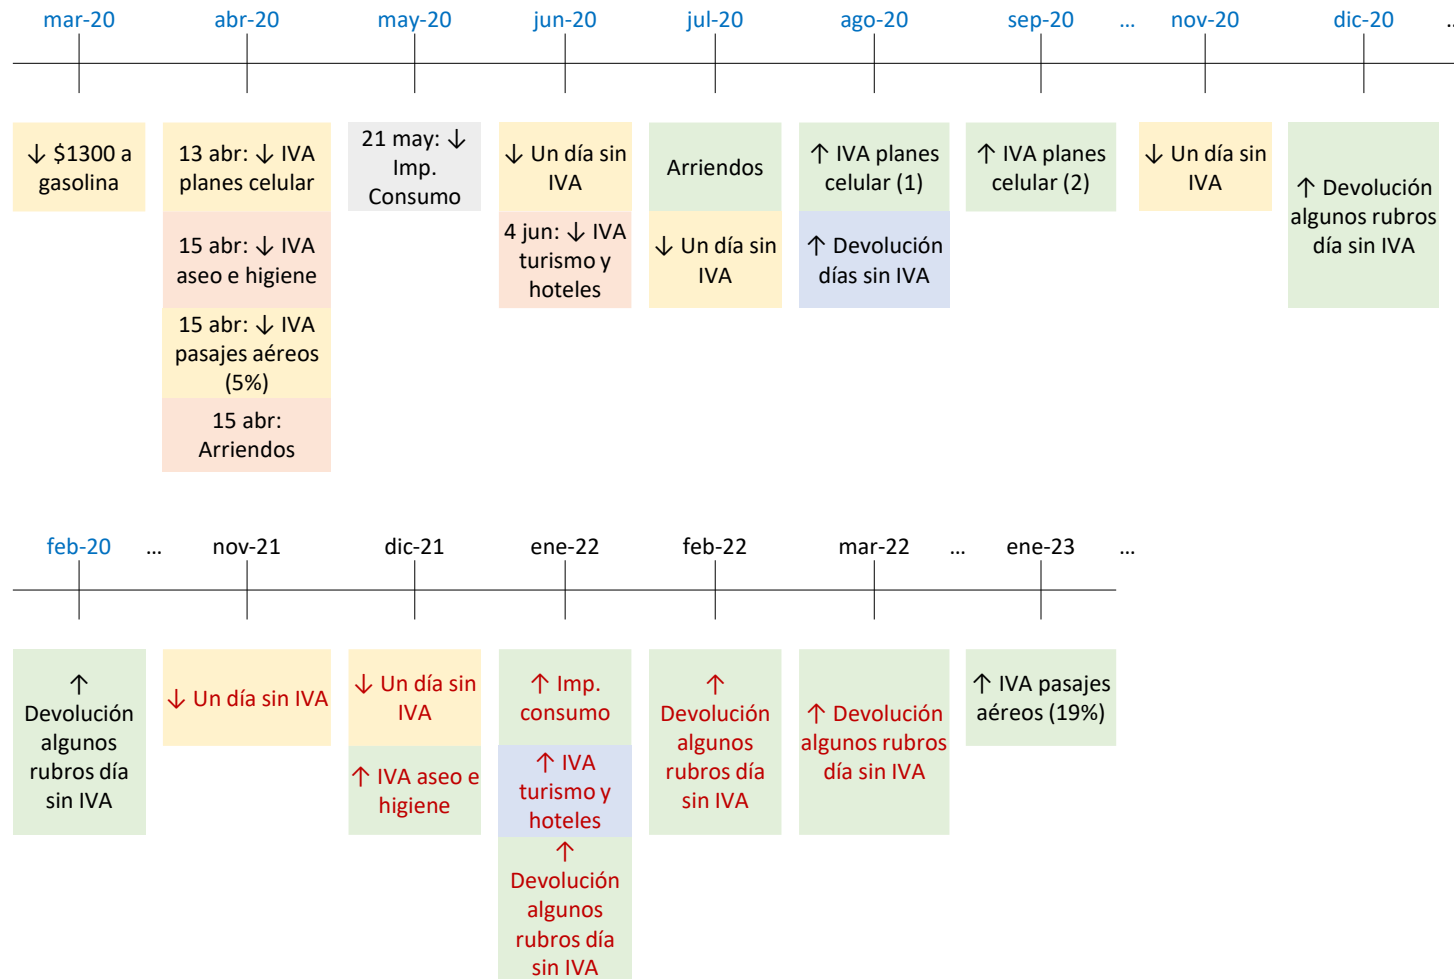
mar-20 abr-20 may-20 jun-20 jul-20 ago-20 sep-20 ... nov-20 dic-20 ..

↓ $1300 a gasolina

13 abr: ↓ IVA planes celular

15 abr: ↓ IVA aseo e higiene

15 abr: ↓ IVA pasajes aéreos (5%)

15 abr: Arriendos

21 may: ↓ Imp. Consumo

↓ Un día sin IVA

4 jun: ↓ IVA turismo y hoteles

Arriendos

↓ Un día sin IVA

↑ IVA planes celular (1)

↑ Devolución días sin IVA

↑ IVA planes celular (2)

↓ Un día sin IVA

↑ Devolución algunos rubros día sin IVA

feb-20 ... nov-21 dic-21 ene-22 feb-22 mar-22 ... ene-23 ...

↑ Devolución algunos rubros día sin IVA

↓ Un día sin IVA

↓ Un día sin IVA

↑ IVA aseo e higiene

↑ Imp. consumo

↑ IVA turismo y hoteles

↑ Devolución algunos rubros día sin IVA

↑ Devolución algunos rubros día sin IVA

↑ Devolución algunos rubros día sin IVA

↑ IVA pasajes aéreos (19%)